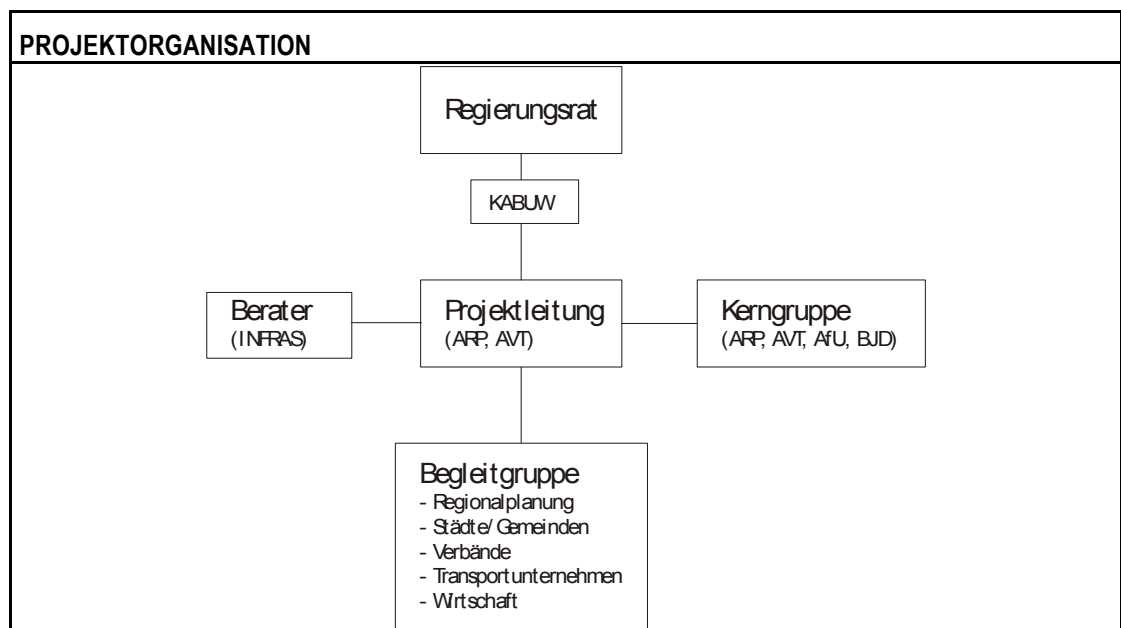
PROJEKTORGANISATION

Regierungsrat

KABUW

Berater
(INFRAS)

Projektleitung
(ARP, AVT)

Kerngruppe
(ARP, AVT, AfU, BJD)

Begleitgruppe
- Regionalplanung
- Städte/Gemeinden
- Verbände
- Transportunternehmen
- Wirtschaft